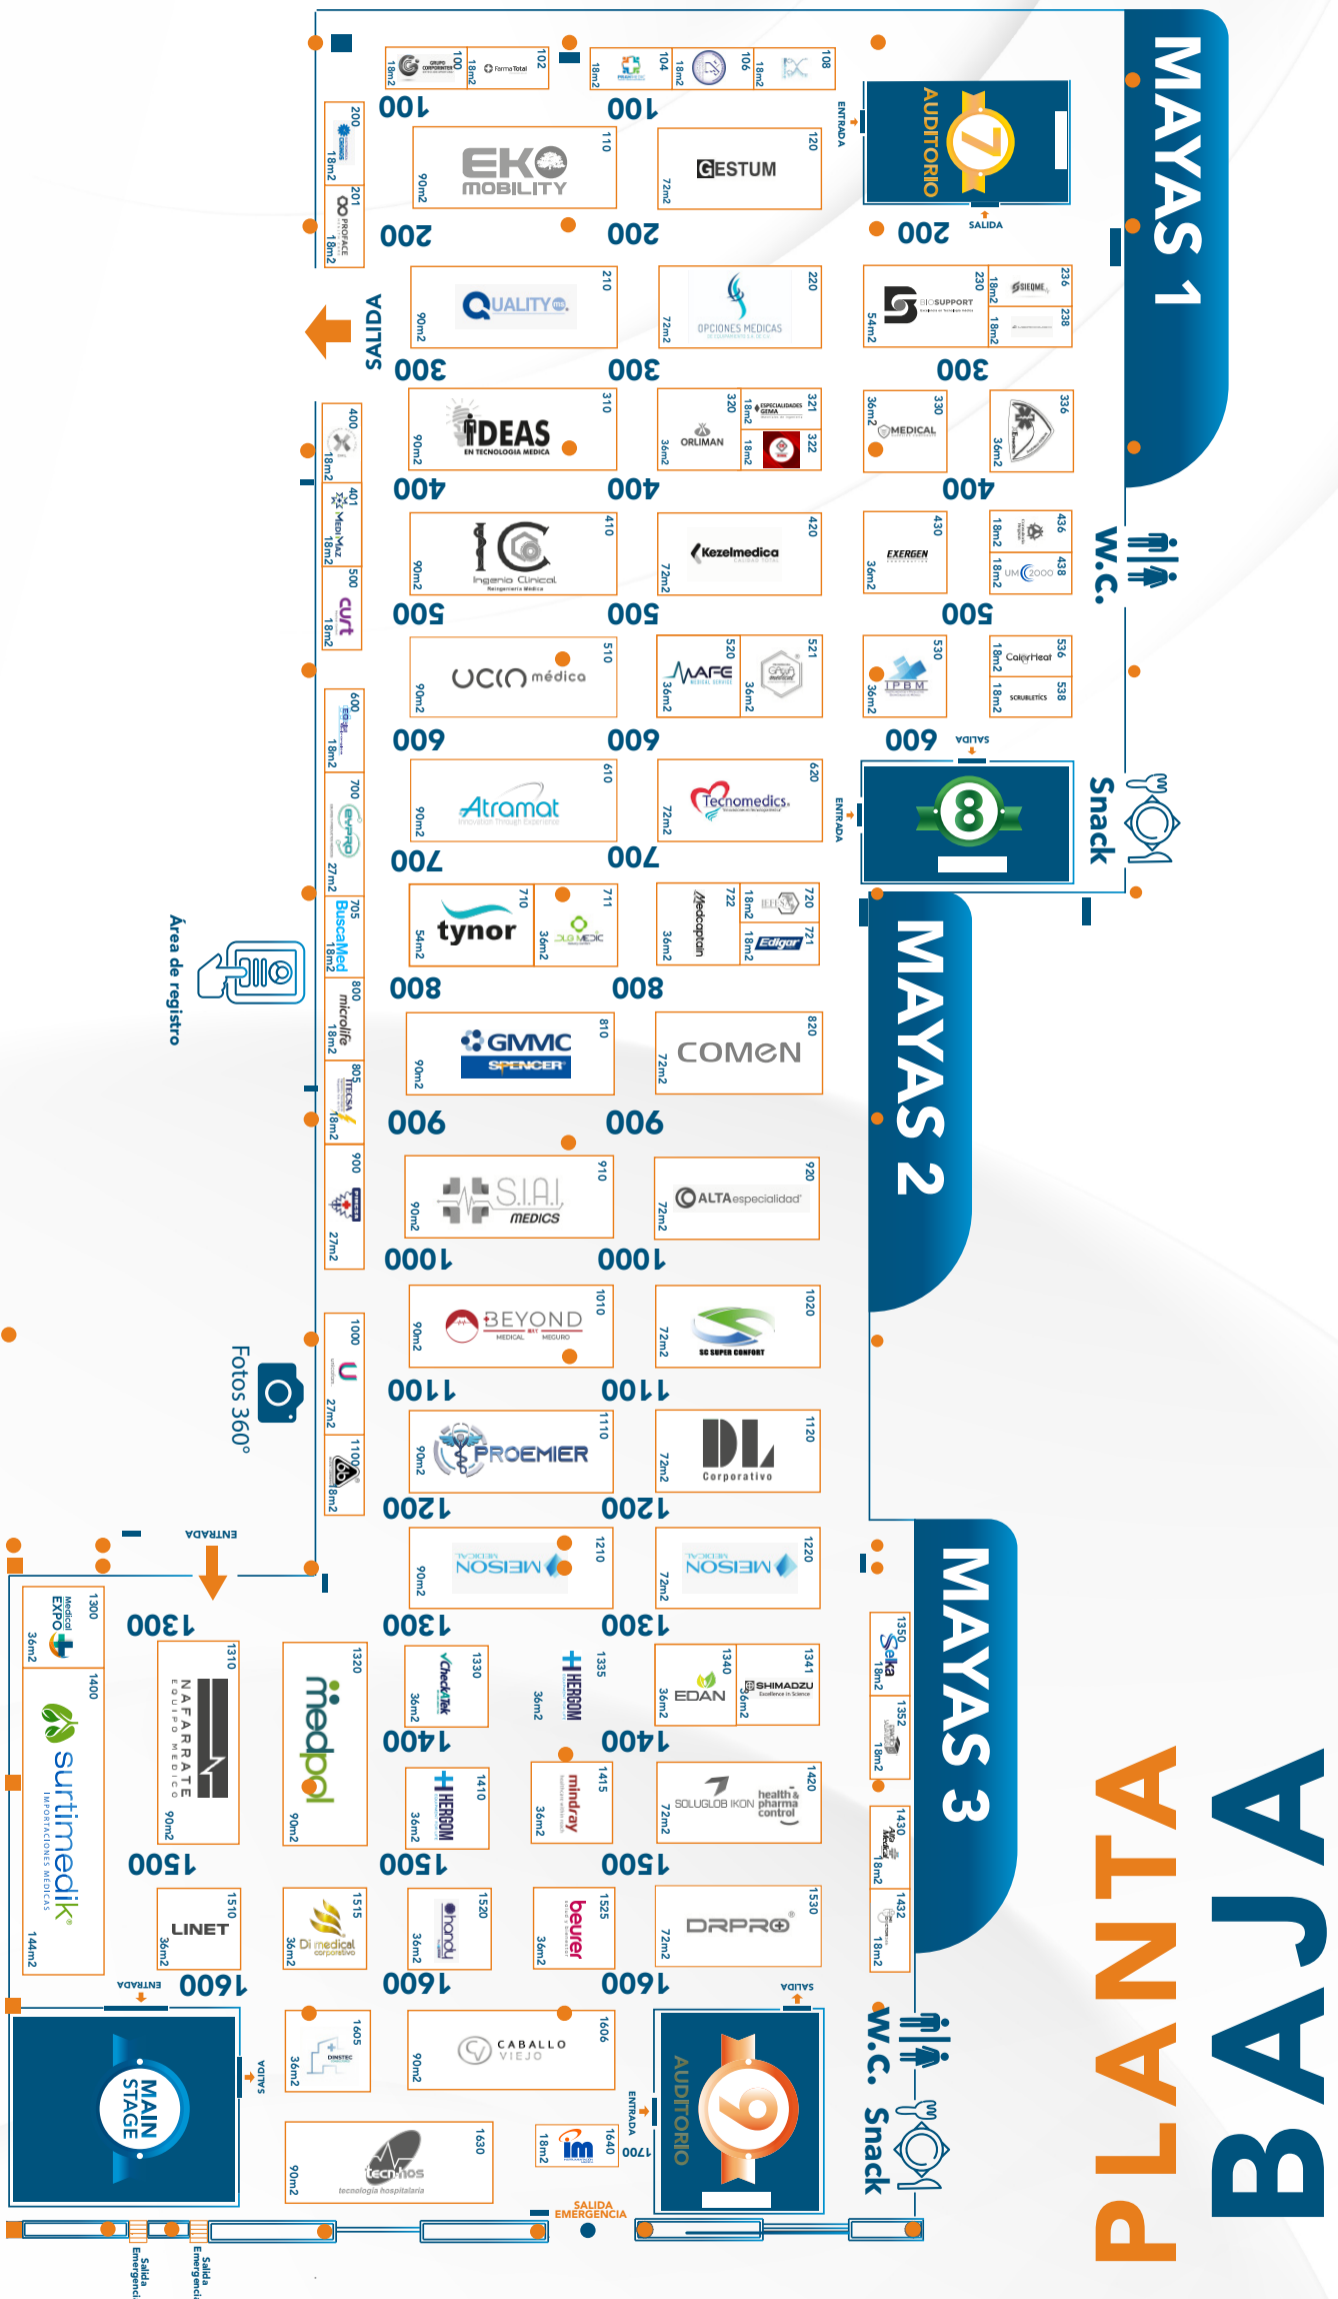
MAYAS 1
MAYAS 2
MAYAS 3
PLANTA BAJA
AUDITORIO 7
AUDITORIO 6
8
MAIN STAGE
ENTRADA
SALIDA
SALIDA EMERGENCIA
Salida Emergencia
Salida Emergencia
W.C.
W.C.
Snack
Snack
Área de registro
Fotos 360°

100
100
200
200
200
300
300
300
400
400
400
500
500
500
600
600
600
700
700
800
800
900
900
1000
1000
1100
1100
1200
1200
1300
1300
1300
1400
1400
1500
1500
1500
1600
1600
1600
1700

100 18m2 GRUPO CORPORATIVO
102 18m2 FarmaTotal
104 18m2
106 18m2
108 18m2
110 90m2 EKO MOBILITY
120 72m2 GESTUM
200 18m2
201 18m2 PROFACE
210 90m2 QUALITY
220 72m2 OPCIONES MEDICAS
230 54m2 BIOSUPPORT
236 18m2 SIEQME
238 18m2
310 90m2 IDEAS EN TECNOLOGIA MEDICA
320 36m2 ORLIMAN
321 18m2 ESPECIALIDADES GEMA
322 18m2
330 36m2 MEDICAL
336 36m2
400 18m2
401 18m2 MediMaz
410 90m2 Ingenio Clinical
420 72m2 Kezelmedica
430 36m2 EXERGEN
436 18m2
438 18m2 UM 2000
500 18m2 curt
510 90m2 UCIN médica
520 36m2 MAFE
521 36m2
530 36m2 IPBM
536 18m2 CalorHeat
538 18m2 SCRUBLETICS
600 18m2
610 90m2 Atramat
620 72m2 Tecnomedics
700 27m2 EVPRO
705 18m2 BuscaMed
710 54m2 tynor
711 36m2 OLO MEDIC
720 18m2
721 18m2 Edigar
722 36m2 Medicaplan
800 18m2 microlife
805 18m2 TECSA
810 90m2 GMMC SPENCER
820 72m2 COMEN
900 27m2
910 90m2 S.I.A.I. MEDICS
920 72m2 ALTAespecialidad
1000 27m2 U
1010 90m2 BEYOND MEDICAL
1020 72m2 SC SUPER CONFORT
1100 18m2
1110 90m2 PROEMIER
1120 72m2 DL Corporativo
1210 90m2 MEISON MEDICAL
1220 72m2 MEISON MEDICAL
1300 36m2 Medical EXPO
1310 90m2 NAFARRATE EQUIPO MEDICO
1320 90m2 medpol
1330 36m2 CheckTek
1335 36m2 HERGOM
1340 36m2 EDAN
1341 36m2 SHIMADZU
1350 18m2 Seka
1352 18m2
1400 144m2 surtimedik IMPORTACIONES MEDICAS
1410 36m2 HERGOM
1415 36m2 mindray
1420 72m2 SOLUGLOB IKON health & pharma control
1430 18m2
1432 18m2
1510 36m2 LINET
1515 36m2 Di medical corporativo
1520 36m2 hondi
1525 36m2 beurer
1530 72m2 DRPRO
1605 36m2
1606 90m2 CABALLO VIEJO
1630 90m2 tecnimos tecnología hospitalaria
1640 18m2 im